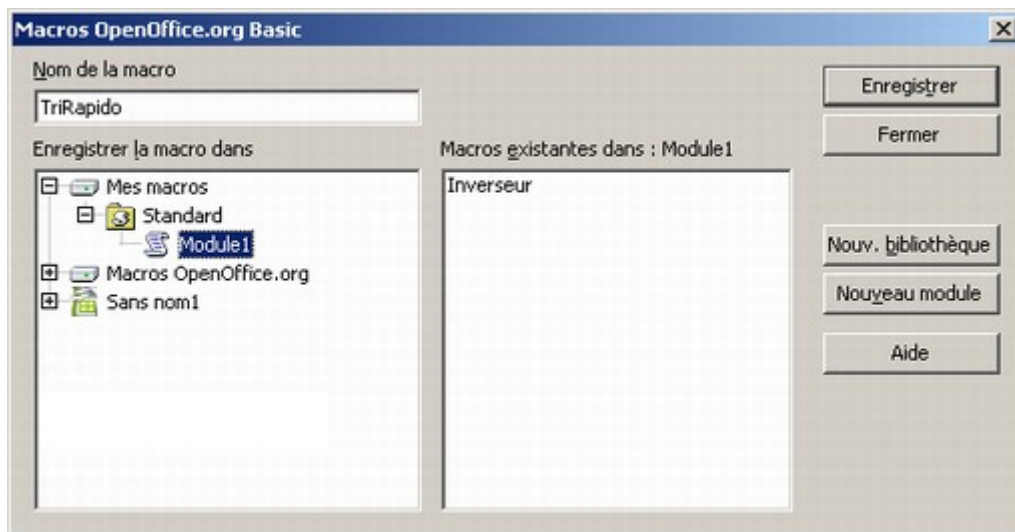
Macros OpenOffice.org Basic

Nom de la macro

TriRapido

Enregistrer la macro dans

Mes macros
Standard
Module1
Macros OpenOffice.org
Sans nom1

Macros existantes dans : Module1

Inverseur

Enregistrer

Fermer

Nouv. bibliothèque

Nouveau module

Aide